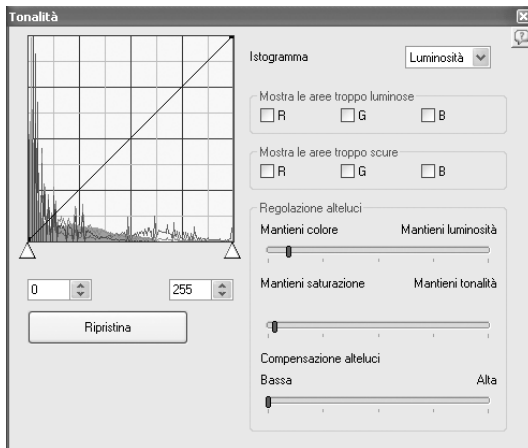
Tonalità

Istogramma
Luminosità

Mostra le aree troppo luminose
R G B

Mostra le aree troppo scure
R G B

Regolazione alteluci
Mantieni colore
Mantieni luminosità

0
255

Mantieni saturazione
Mantieni tonalità

Ripristina

Compensazione alteluci
Bassa
Alta